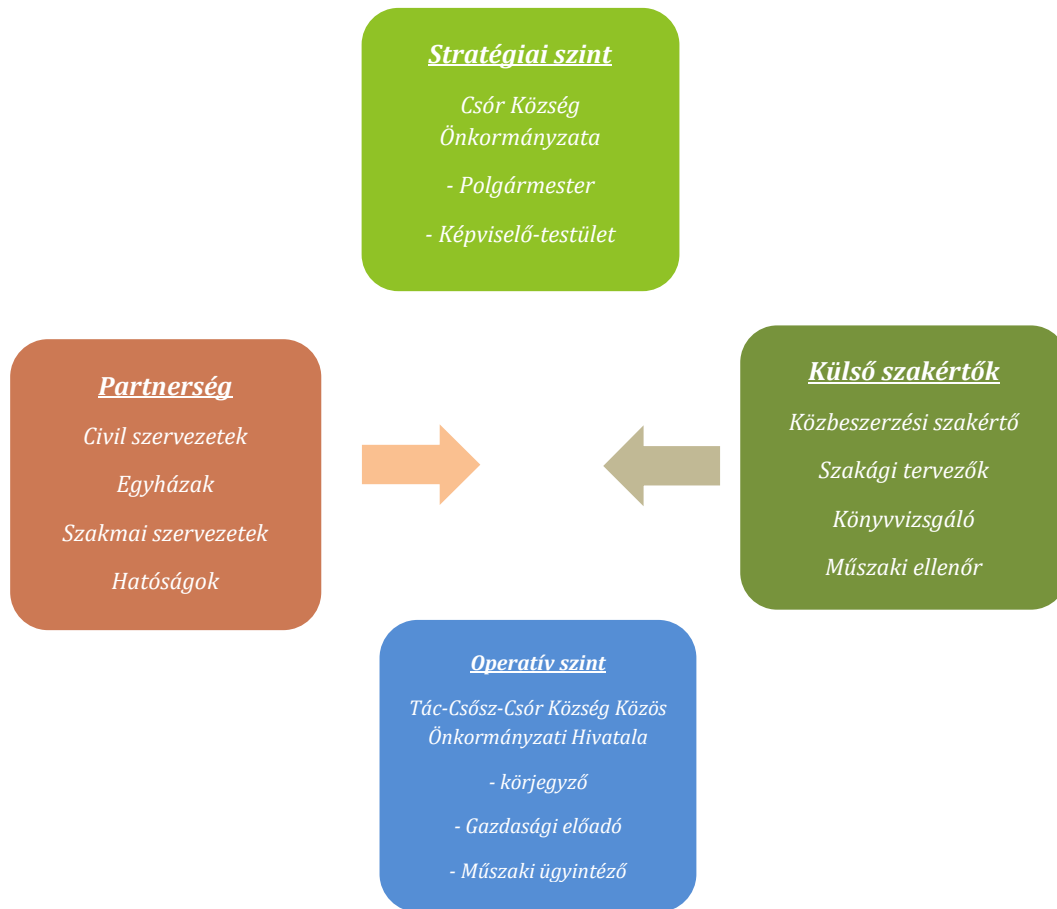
Stratégiai szint

Csór Község Önkormányzata

- Polgármester

- Képviselő-testület

Partnerség

Civil szervezetek

Egyházak

Szakmai szervezetek

Hatóságok

Külső szakértők

Közbeszerzési szakértő

Szakági tervezők

Könyvvizsgáló

Műszaki ellenőr

Operatív szint

Tác-Csősz-Csór Község Közös Önkormányzati Hivatala

- körjegyző

- Gazdasági előadó

- Műszaki ügyintéző